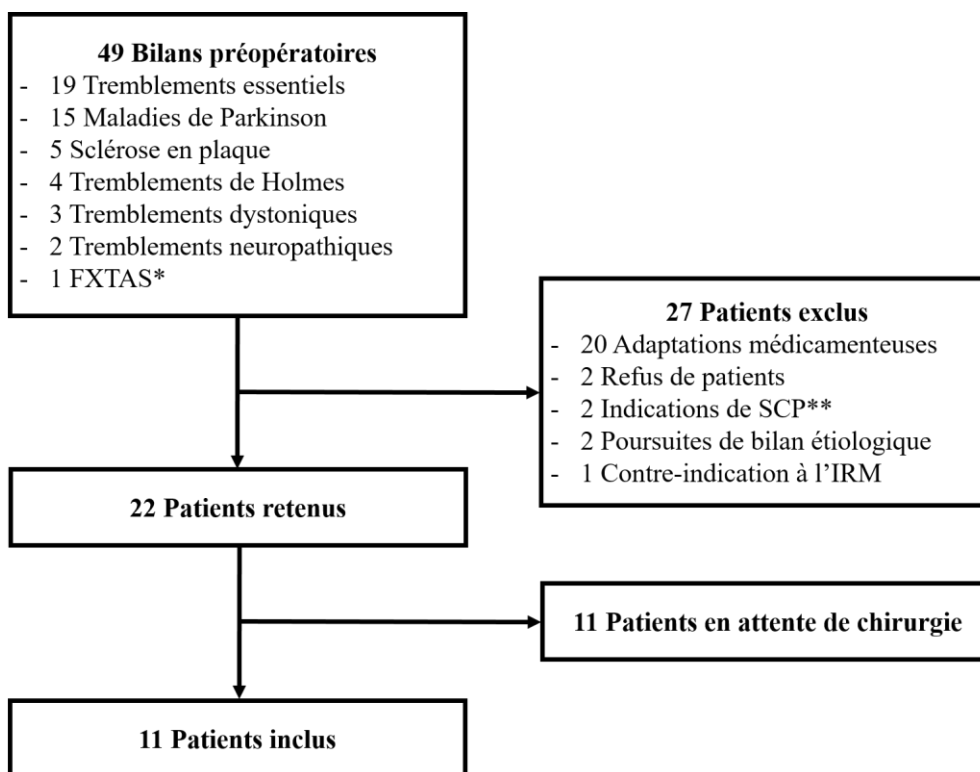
49 Bilans préopératoires
- 19 Tremblements essentiels
- 15 Maladies de Parkinson
- 5 Sclérose en plaque
- 4 Tremblements de Holmes
- 3 Tremblements dystoniques
- 2 Tremblements neuropathiques
- 1 FXTAS*

27 Patients exclus
- 20 Adaptations médicamenteuses
- 2 Refus de patients
- 2 Indications de SCP**
- 2 Poursuites de bilan étiologique
- 1 Contre-indication à l'IRM

22 Patients retenus

11 Patients en attente de chirurgie

11 Patients inclus